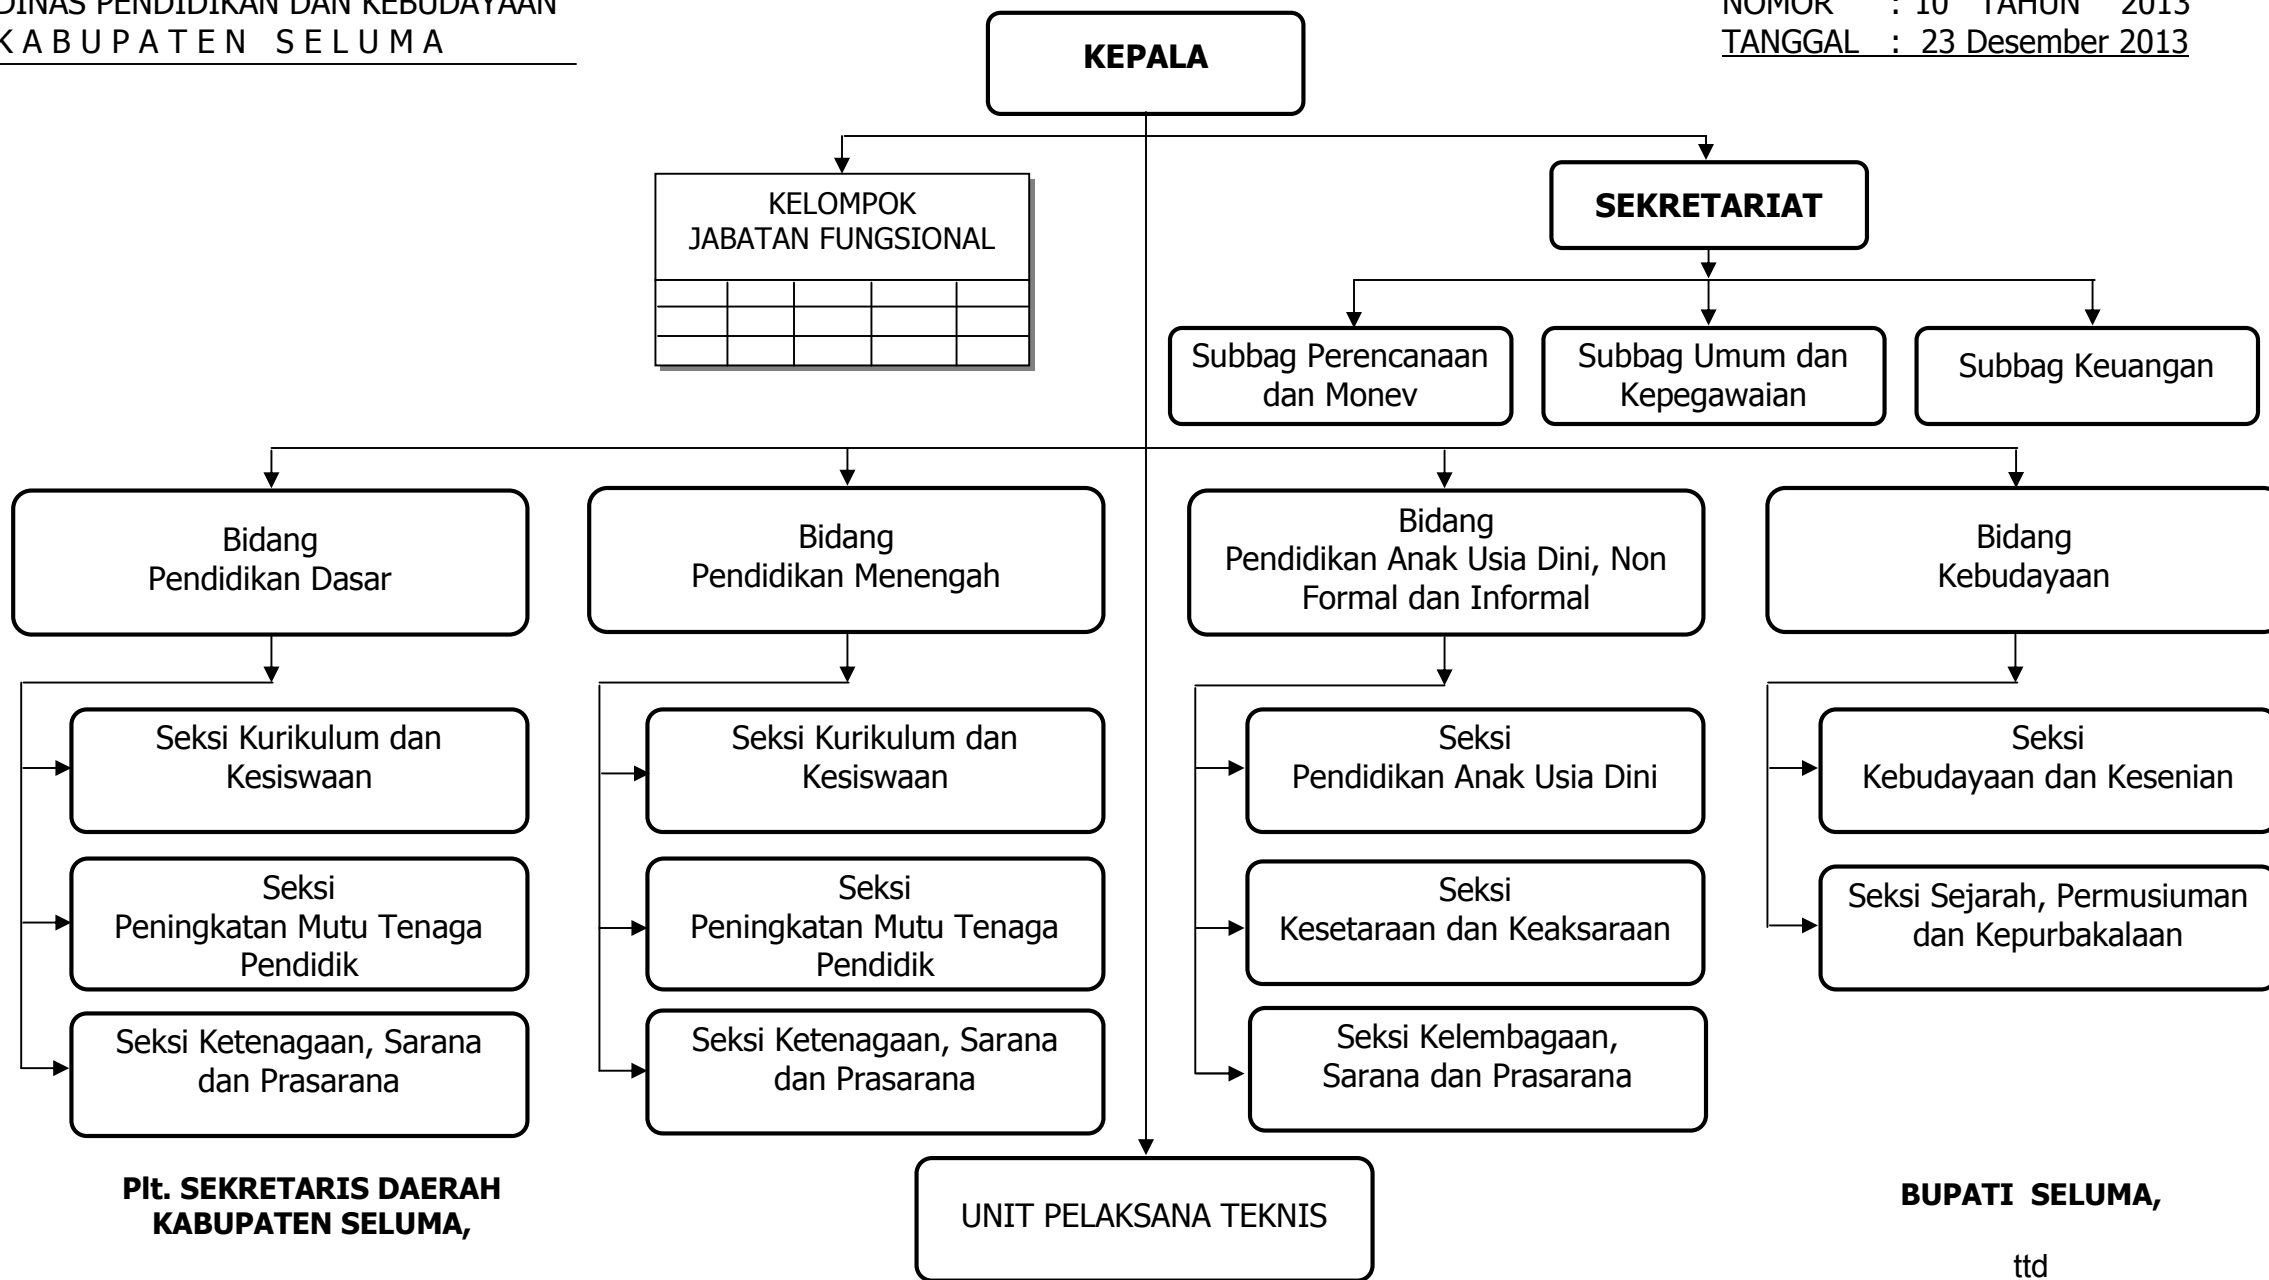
DINAS PENDIDIKAN DAN KEBUDAYAAN
K A B U P A T E N S E L U M A

NOMOR : 10 TAHUN 2013
TANGGAL : 23 Desember 2013

KEPALA

KELOMPOK JABATAN FUNGSIONAL

SEKRETARIAT

Subbag Perencanaan dan Monev

Subbag Umum dan Kepegawaian

Subbag Keuangan

Bidang Pendidikan Dasar

Bidang Pendidikan Menengah

Bidang Pendidikan Anak Usia Dini, Non Formal dan Informal

Bidang Kebudayaan

Seksi Kurikulum dan Kesiswaan

Seksi Peningkatan Mutu Tenaga Pendidik

Seksi Ketenagaan, Sarana dan Prasarana

Seksi Kurikulum dan Kesiswaan

Seksi Peningkatan Mutu Tenaga Pendidik

Seksi Ketenagaan, Sarana dan Prasarana

Seksi Pendidikan Anak Usia Dini

Seksi Kesetaraan dan Keaksaraan

Seksi Kelembagaan, Sarana dan Prasarana

Seksi Kebudayaan dan Kesenian

Seksi Sejarah, Permusiuman dan Kepurbakalaan

UNIT PELAKSANA TEKNIS

Plt. SEKRETARIS DAERAH KABUPATEN SELUMA,

BUPATI SELUMA,

ttd